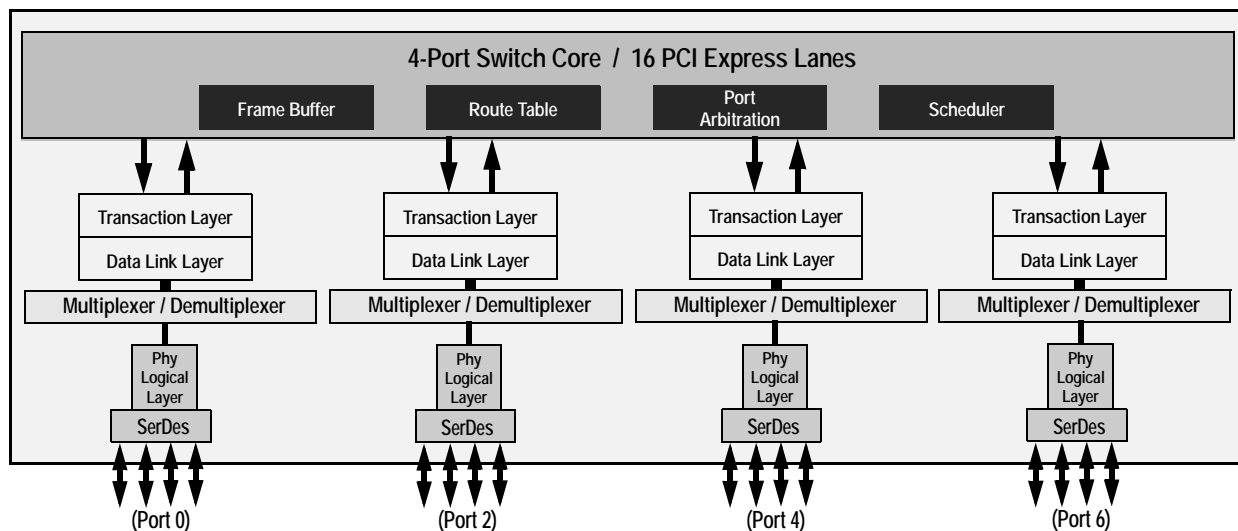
4-Port Switch Core / 16 PCI Express Lanes

Frame Buffer

Route Table

Port Arbitration

Scheduler

Transaction Layer

Data Link Layer

Multiplexer / Demultiplexer

Phy Logical Layer

SerDes

(Port 0)

Transaction Layer

Data Link Layer

Multiplexer / Demultiplexer

Phy Logical Layer

SerDes

(Port 2)

Transaction Layer

Data Link Layer

Multiplexer / Demultiplexer

Phy Logical Layer

SerDes

(Port 4)

Transaction Layer

Data Link Layer

Multiplexer / Demultiplexer

Phy Logical Layer

SerDes

(Port 6)